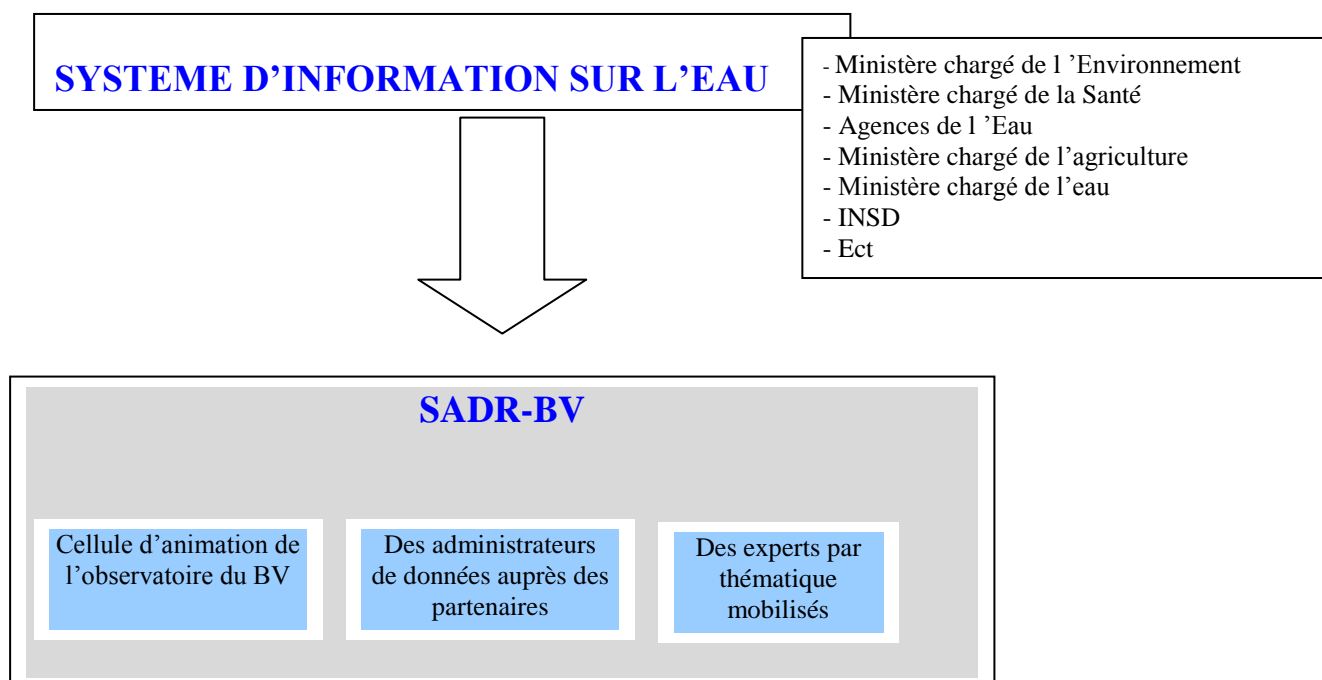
SYSTEME D'INFORMATION SUR L'EAU

- Ministère chargé de l 'Environnement
- Ministère chargé de la Santé
- Agences de l 'Eau
- Ministère chargé de l'agriculture
- Ministère chargé de l'eau
- INSD
- Ect

SADR-BV

Cellule d'animation de l'observatoire du BV

Des administrateurs de données auprès des partenaires

Des experts par thématique mobilisés